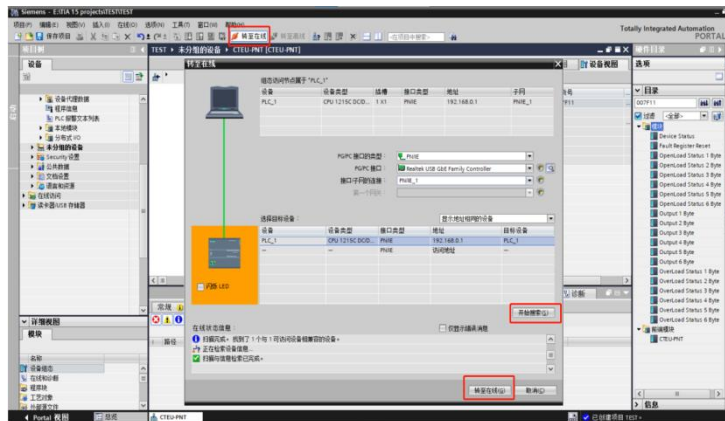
Siemens - E:\TIA 15 projects\TEST\TEST

项目(P) 编辑(E) 视图(V) 插入(I) 在线(O) 选项(N) 工具(T) 窗口(W) 帮助(H)

保存项目 转至在线 转至离线 <在项目中搜索>

Totally Integrated Automation PORTAL

项目树

TEST ▸ 未分组的设备 ▸ CTEU-PNT [CTEU-PNT]

设备

设备代理数据
程序信息
PLC 报警文本列表
本地模块
分布式 I/O
未分组的设备
Security 设置
公共数据
文档设置
语言和资源
在线访问
读卡器/USB 存储器

转至在线

组态访问节点属于 "PLC_1"

| 设备 | 设备类型 | 插槽 | 接口类型 | 地址 | 子网 |
|---|---|---|---|---|---|
| PLC_1 | CPU 1215C DC/D... | 1 X1 | PN/IE | 192.168.0.1 | PN/IE_1 |

PG/PC 接口的类型： PN/IE
PG/PC 接口： Realtek USB GbE Family Controller
接口/子网的连接： PN/IE_1
第一个网关：

选择目标设备： 显示地址相同的设备

| 设备 | 设备类型 | 接口类型 | 地址 | 目标设备 |
|---|---|---|---|---|
| PLC_1 | CPU 1215C DC/D... | PN/IE | 192.168.0.1 | PLC_1 |
| -- | -- | PN/IE | 访问地址 | -- |

闪烁 LED

开始搜索(S)

在线状态信息： 仅显示错误消息

扫描完成。找到了 1 个与 1 可访问设备相匹配的设备。
正在检索设备信息...
扫描与信息检索已完成。

转至在线(G) 取消(C)

完成

详细视图

模块

名称

设备组态
在线和诊断
程序块
工艺对象
外部源文件

诊断

硬件目录

选项

目录

<全部>

Device Status
Fault Register Reset
OpenLoad Status 1 Byte
OpenLoad Status 2 Byte
OpenLoad Status 3 Byte
OpenLoad Status 4 Byte
OpenLoad Status 5 Byte
OpenLoad Status 6 Byte
Output 1 Byte
Output 2 Byte
Output 3 Byte
Output 4 Byte
Output 5 Byte
Output 6 Byte
OverLoad Status 1 Byte
OverLoad Status 2 Byte
OverLoad Status 3 Byte
OverLoad Status 4 Byte
OverLoad Status 5 Byte
OverLoad Status 6 Byte
前端模块
CTEU-PNT

信息

Portal 视图 总览 CTEU-PNT 已创建项目 test。